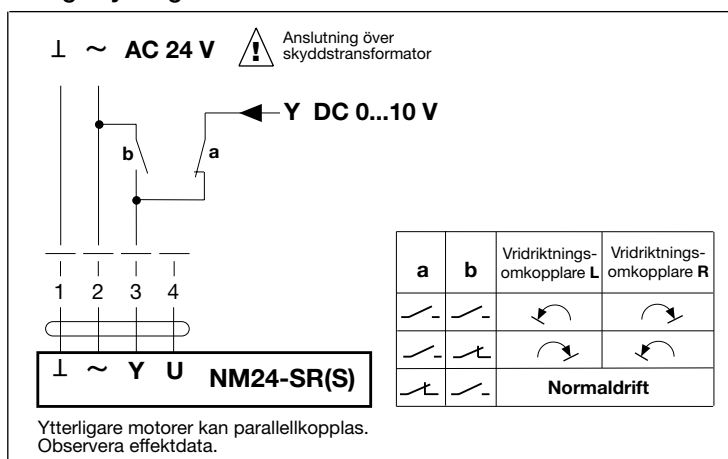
⊥ ~ AC 24 V

Anslutning över skyddstransformator

Y DC 0...10 V

b

a

1 2 3 4

⊥ ~ Y U NM24-SR(S)

| a | b | Vridriktningsomkopplare L | Vridriktningsomkopplare R |
|---|---|---|---|
| | | | |
| | | | |
| | | Normaldrift | |

Ytterligare motorer kan parallellkopplas. Observera effektdata.